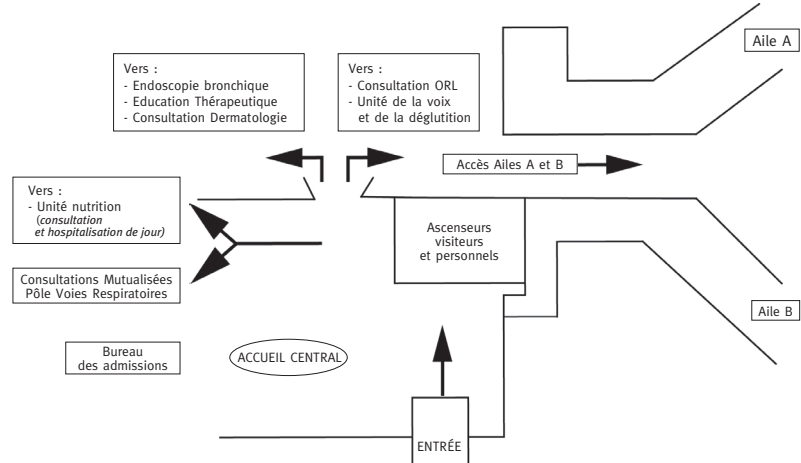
Aile A

Vers :
- Endoscopie bronchique
- Education Thérapeutique
- Consultation Dermatologie

Vers :
- Consultation ORL
- Unité de la voix et de la déglutition

Accès Ailes A et B

Vers :
- Unité nutrition (consultation et hospitalisation de jour)

Ascenseurs visiteurs et personnels

Consultations Mutualisées
Pôle Voies Respiratoires

Aile B

Bureau des admissions

ACCUEIL CENTRAL

ENTRÉE